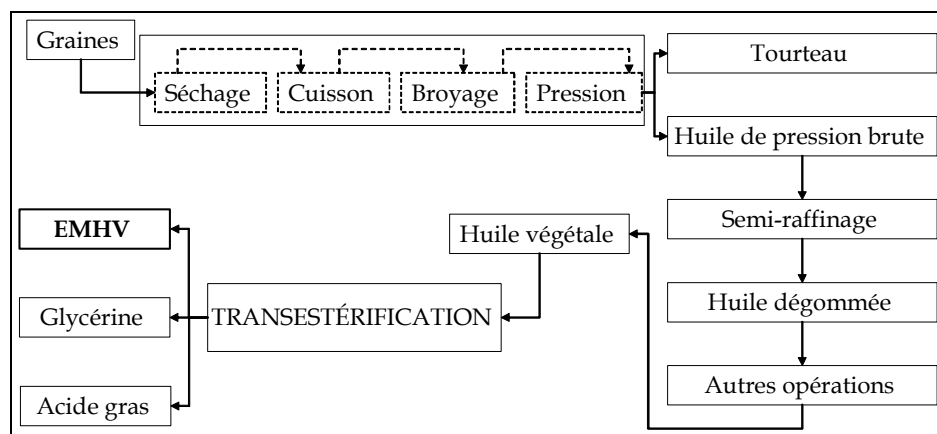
Graines

Séchage

Cuisson

Broyage

Pression

Tourteau

Huile de pression brute

Semi-raffinage

Huile dégommée

Autres opérations

Huile végétale

TRANSESTÉRIFICATION

**EMHV**

Glycérine

Acide gras